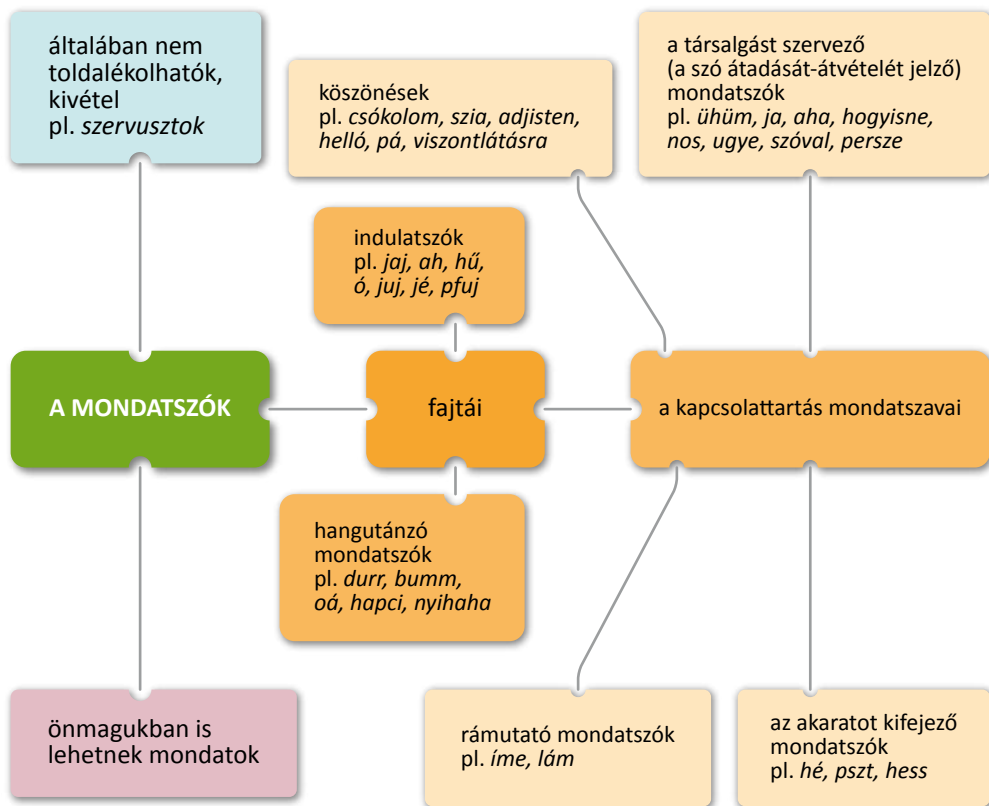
általában nem toldalékolhatók, kivétel pl. *szervusztok*

köszönések pl. *csókolom, szia, adjisten, helló, pá, viszontlátásra*

a társalgást szervező (a szó átadását-átvételét jelző) mondatszók pl. *ühüm, ja, aha, hogyisne, nos, ugye, szóval, persze*

indulatszók pl. *jaj, ah, hű, ó, juj, jé, pfuj*

A MONDATSZÓK

fajtái

a kapcsolattartás mondatszavai

hangutánzó mondatszók pl. *durr, bumm, oá, hapci, nyihaha*

önmagukban is lehetnek mondatok

rámutató mondatszók pl. *íme, lám*

az akaratot kifejező mondatszók pl. *hé, pszt, hess*